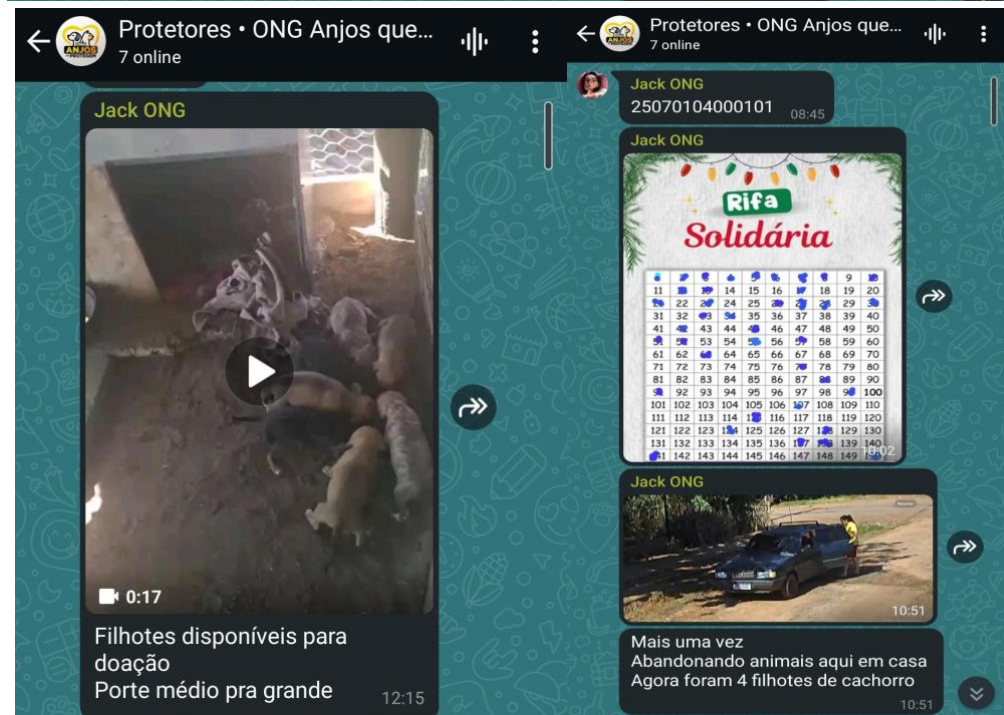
Protetores • ONG Anjos que...
7 online

Jack ONG

0:17

Filhotes disponíveis para doação
Porte médio pra grande
12:15

Protetores • ONG Anjos que...
7 online

Jack ONG
25070104000101 08:45

Jack ONG

Rifa
Solidária

| | | | | | | | | 9 | 10 |
|---|---|---|---|---|---|---|---|---|---|
| 11 | | | 14 | 15 | 16 | | 18 | 19 | 20 |
| | 22 | 23 | 24 | 25 | 26 | | | 29 | |
| 31 | 32 | | | 35 | 36 | 37 | 38 | 39 | 40 |
| 41 | | 43 | 44 | | 46 | 47 | 48 | 49 | 50 |
| | | 53 | 54 | | 56 | | 58 | 59 | 60 |
| 61 | 62 | | 64 | 65 | 66 | 67 | 68 | 69 | 70 |
| 71 | 72 | 73 | 74 | 75 | 76 | | 78 | 79 | 80 |
| 81 | 82 | 83 | 84 | 85 | 86 | 87 | | 89 | 90 |
| | 92 | 93 | 94 | 95 | 96 | 97 | 98 | | 100 |
| 101 | 102 | 103 | 104 | 105 | 106 | | 108 | 109 | 110 |
| 111 | 112 | 113 | 114 | | 116 | 117 | 118 | 119 | 120 |
| 121 | 122 | 123 | | 125 | 126 | 127 | | 129 | 130 |
| 131 | 132 | 133 | 134 | 135 | 136 | | | 139 | 140 |
| | 142 | 143 | 144 | 145 | 146 | 147 | 148 | 149 | |

19:02

Jack ONG
10:51

Mais uma vez
Abandonando animais aqui em casa
Agora foram 4 filhotes de cachorro
10:51